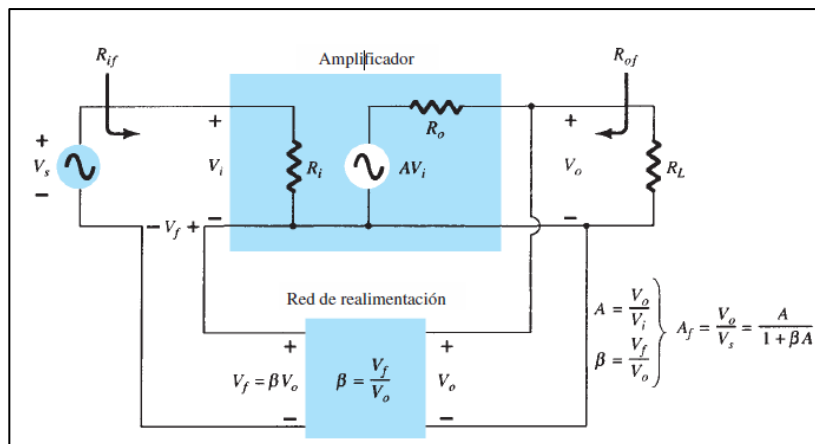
$R_{if}$

Amplificador

$R_{of}$

+

$V_s$

−

+

$V_i$

−

$R_i$

$R_o$

$AV_i$

+

$V_o$

−

$R_L$

$-V_f+$

Red de realimentación

+

$V_f = \beta V_o$

−

$\beta = \frac{V_f}{V_o}$

+

$V_o$

−

$A = \frac{V_o}{V_i}$

$\beta = \frac{V_f}{V_o}$

$A_f = \frac{V_o}{V_s} = \frac{A}{1 + \beta A}$